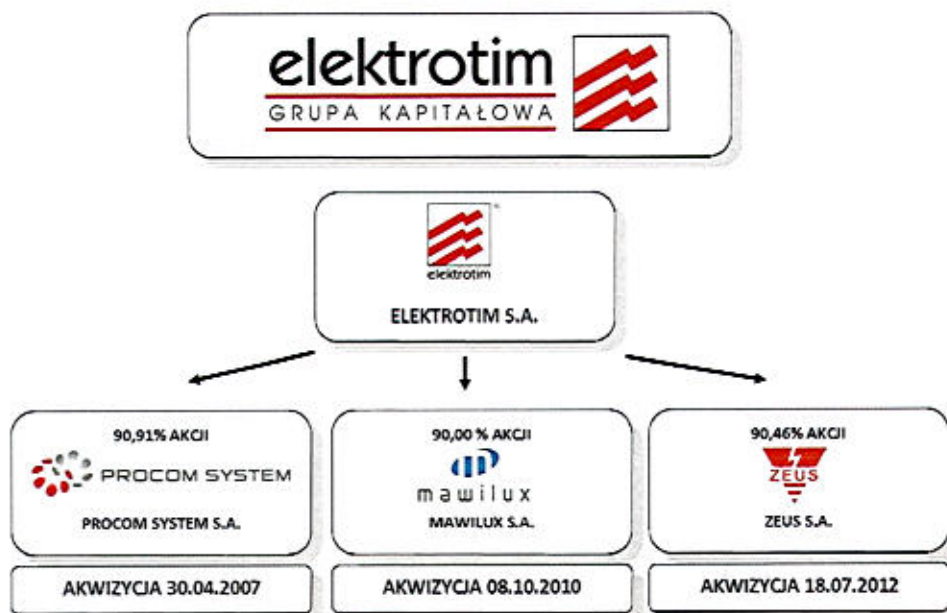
elektrotim
GRUPA KAPITAŁOWA

elektrotim
ELEKTROTIM S.A.

90,91% AKCJI
PROCOM SYSTEM
PROCOM SYSTEM S.A.

90,00 % AKCJI
mawilux
MAWILUX S.A.

90,46% AKCJI
ZEUS
ZEUS S.A.

AKWIZYCJA 30.04.2007

AKWIZYCJA 08.10.2010

AKWIZYCJA 18.07.2012